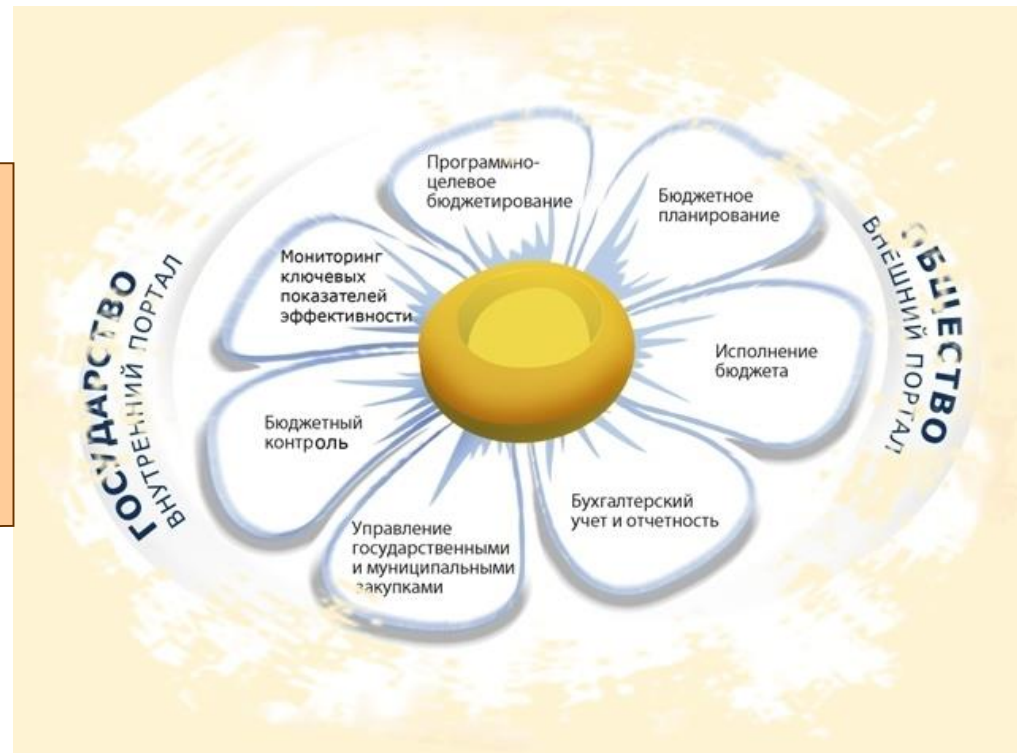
ГОСУДАРСТВО
ВНУТРЕННИЙ ПОРТАЛ

Программно-целевое бюджетирование

Бюджетное планирование

ОБЩЕСТВО
ВНЕШНИЙ ПОРТАЛ

Мониторинг ключевых показателей эффективности

Исполнение бюджета

Бюджетный контроль

Бухгалтерский учет и отчетность

Управление государственными и муниципальными закупками